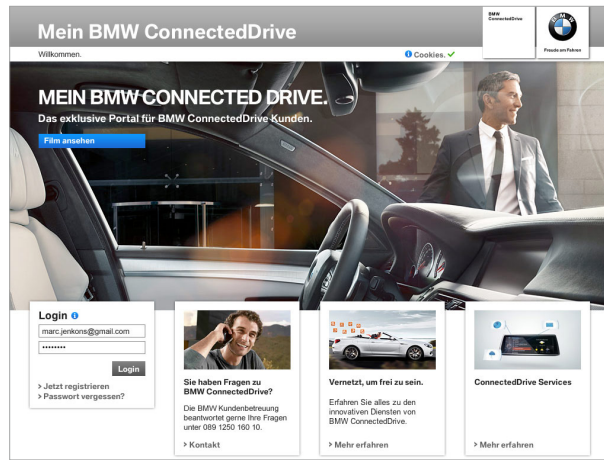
Mein BMW ConnectedDrive

BMW ConnectedDrive

BMW

Freude am Fahren

Willkommen.

Cookies. ✔

MEIN BMW CONNECTED DRIVE.
Das exklusive Portal für BMW ConnectedDrive Kunden.

Film ansehen

Login

marc.jenkons@gmail.com

••••••••

Login

› Jetzt registrieren
› Passwort vergessen?

Sie haben Fragen zu BMW ConnectedDrive?

Die BMW Kundenbetreuung beantwortet gerne Ihre Fragen unter 089 1250 160 10.

› Kontakt

Vernetzt, um frei zu sein.

Erfahren Sie alles zu den innovativen Diensten von BMW ConnectedDrive.

› Mehr erfahren

ConnectedDrive Services

› Mehr erfahren